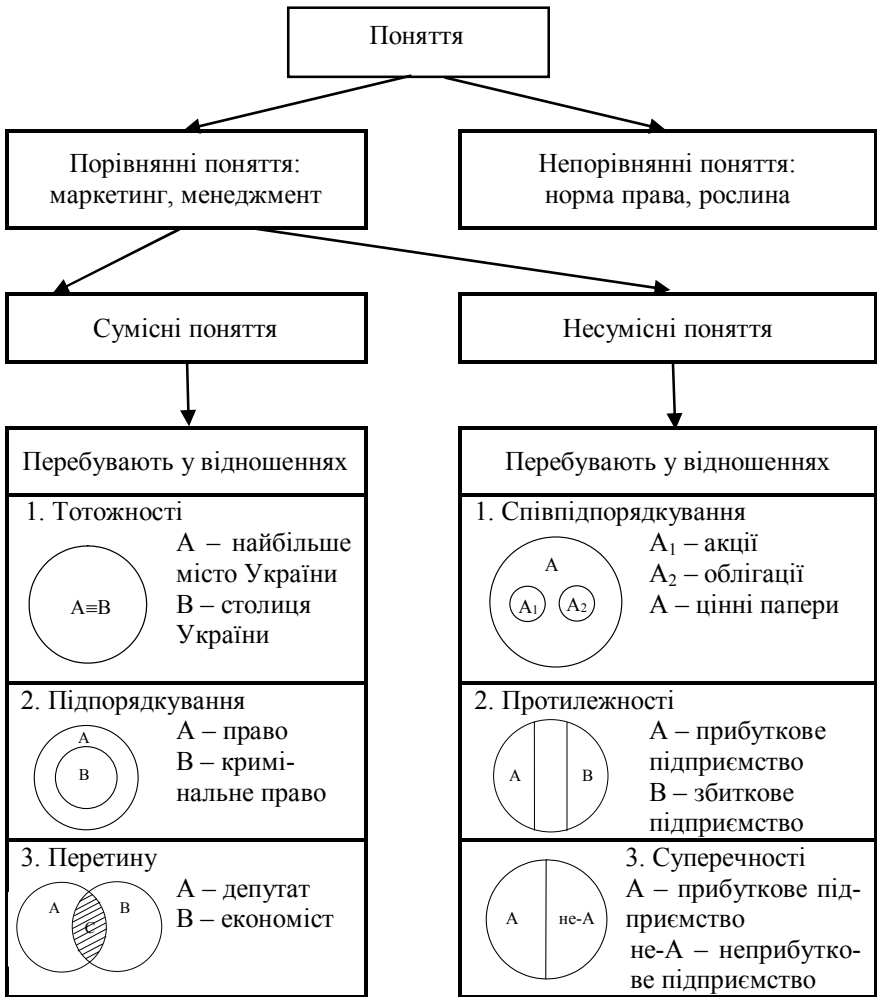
Поняття

Порівнянні поняття: маркетинг, менеджмент

Непорівнянні поняття: норма права, рослина

Сумісні поняття

Несумісні поняття

Перебувають у відношеннях

1. Тотожності

A≡B

А – найбільше місто України
В – столиця України

2. Підпорядкування

A
B

А – право
В – кримінальне право

3. Перетину

A
C
B

А – депутат
В – економіст

Перебувають у відношеннях

1. Співпідпорядкування

A
$A_1$
$A_2$

$A_1$ – акції
$A_2$ – облігації
А – цінні папери

2. Протилежності

A
B

А – прибуткове підприємство
В – збиткове підприємство

3. Суперечності

A
не-A

А – прибуткове підприємство
не-А – неприбуткове підприємство